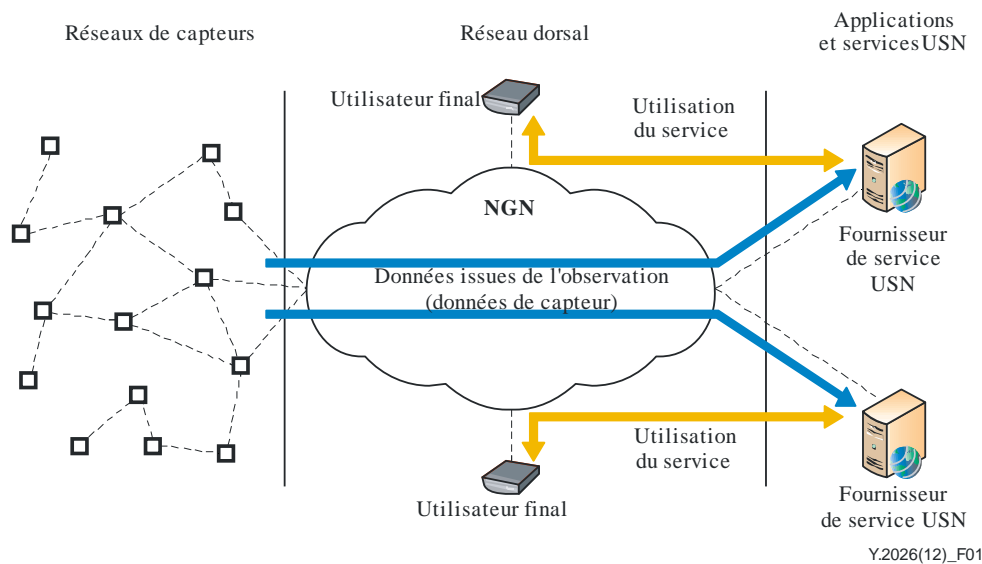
Réseaux de capteurs

Réseau dorsal

Applications et services USN

Utilisateur final

Utilisation du service

NGN

Fournisseur de service USN

Données issues de l'observation (données de capteur)

Utilisation du service

Utilisateur final

Fournisseur de service USN

Y.2026(12)_F01